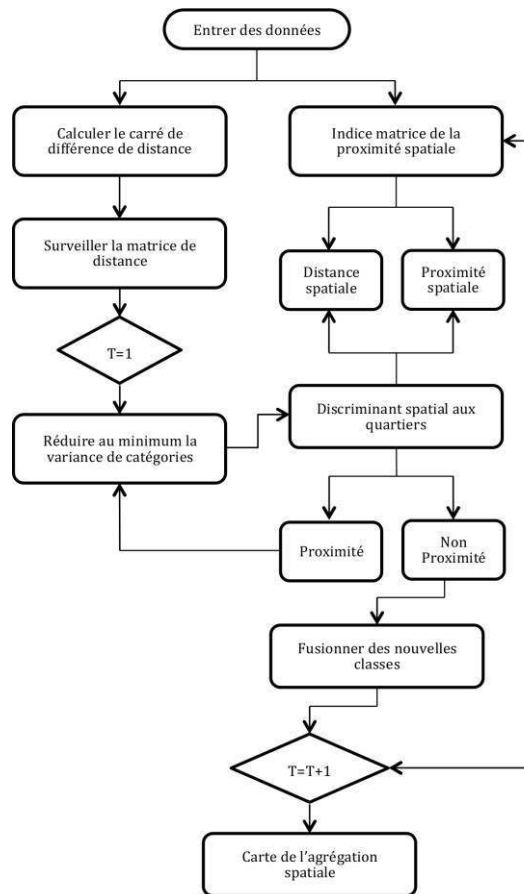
Entrer des données

Calculer le carré de différence de distance

Indice matrice de la proximité spatiale

Surveiller la matrice de distance

Distance spatiale

Proximité spatiale

T=1

Discriminant spatial aux quartiers

Réduire au minimum la variance de catégories

Proximité

Non Proximité

Fusionner des nouvelles classes

T=T+1

Carte de l'agrégation spatiale